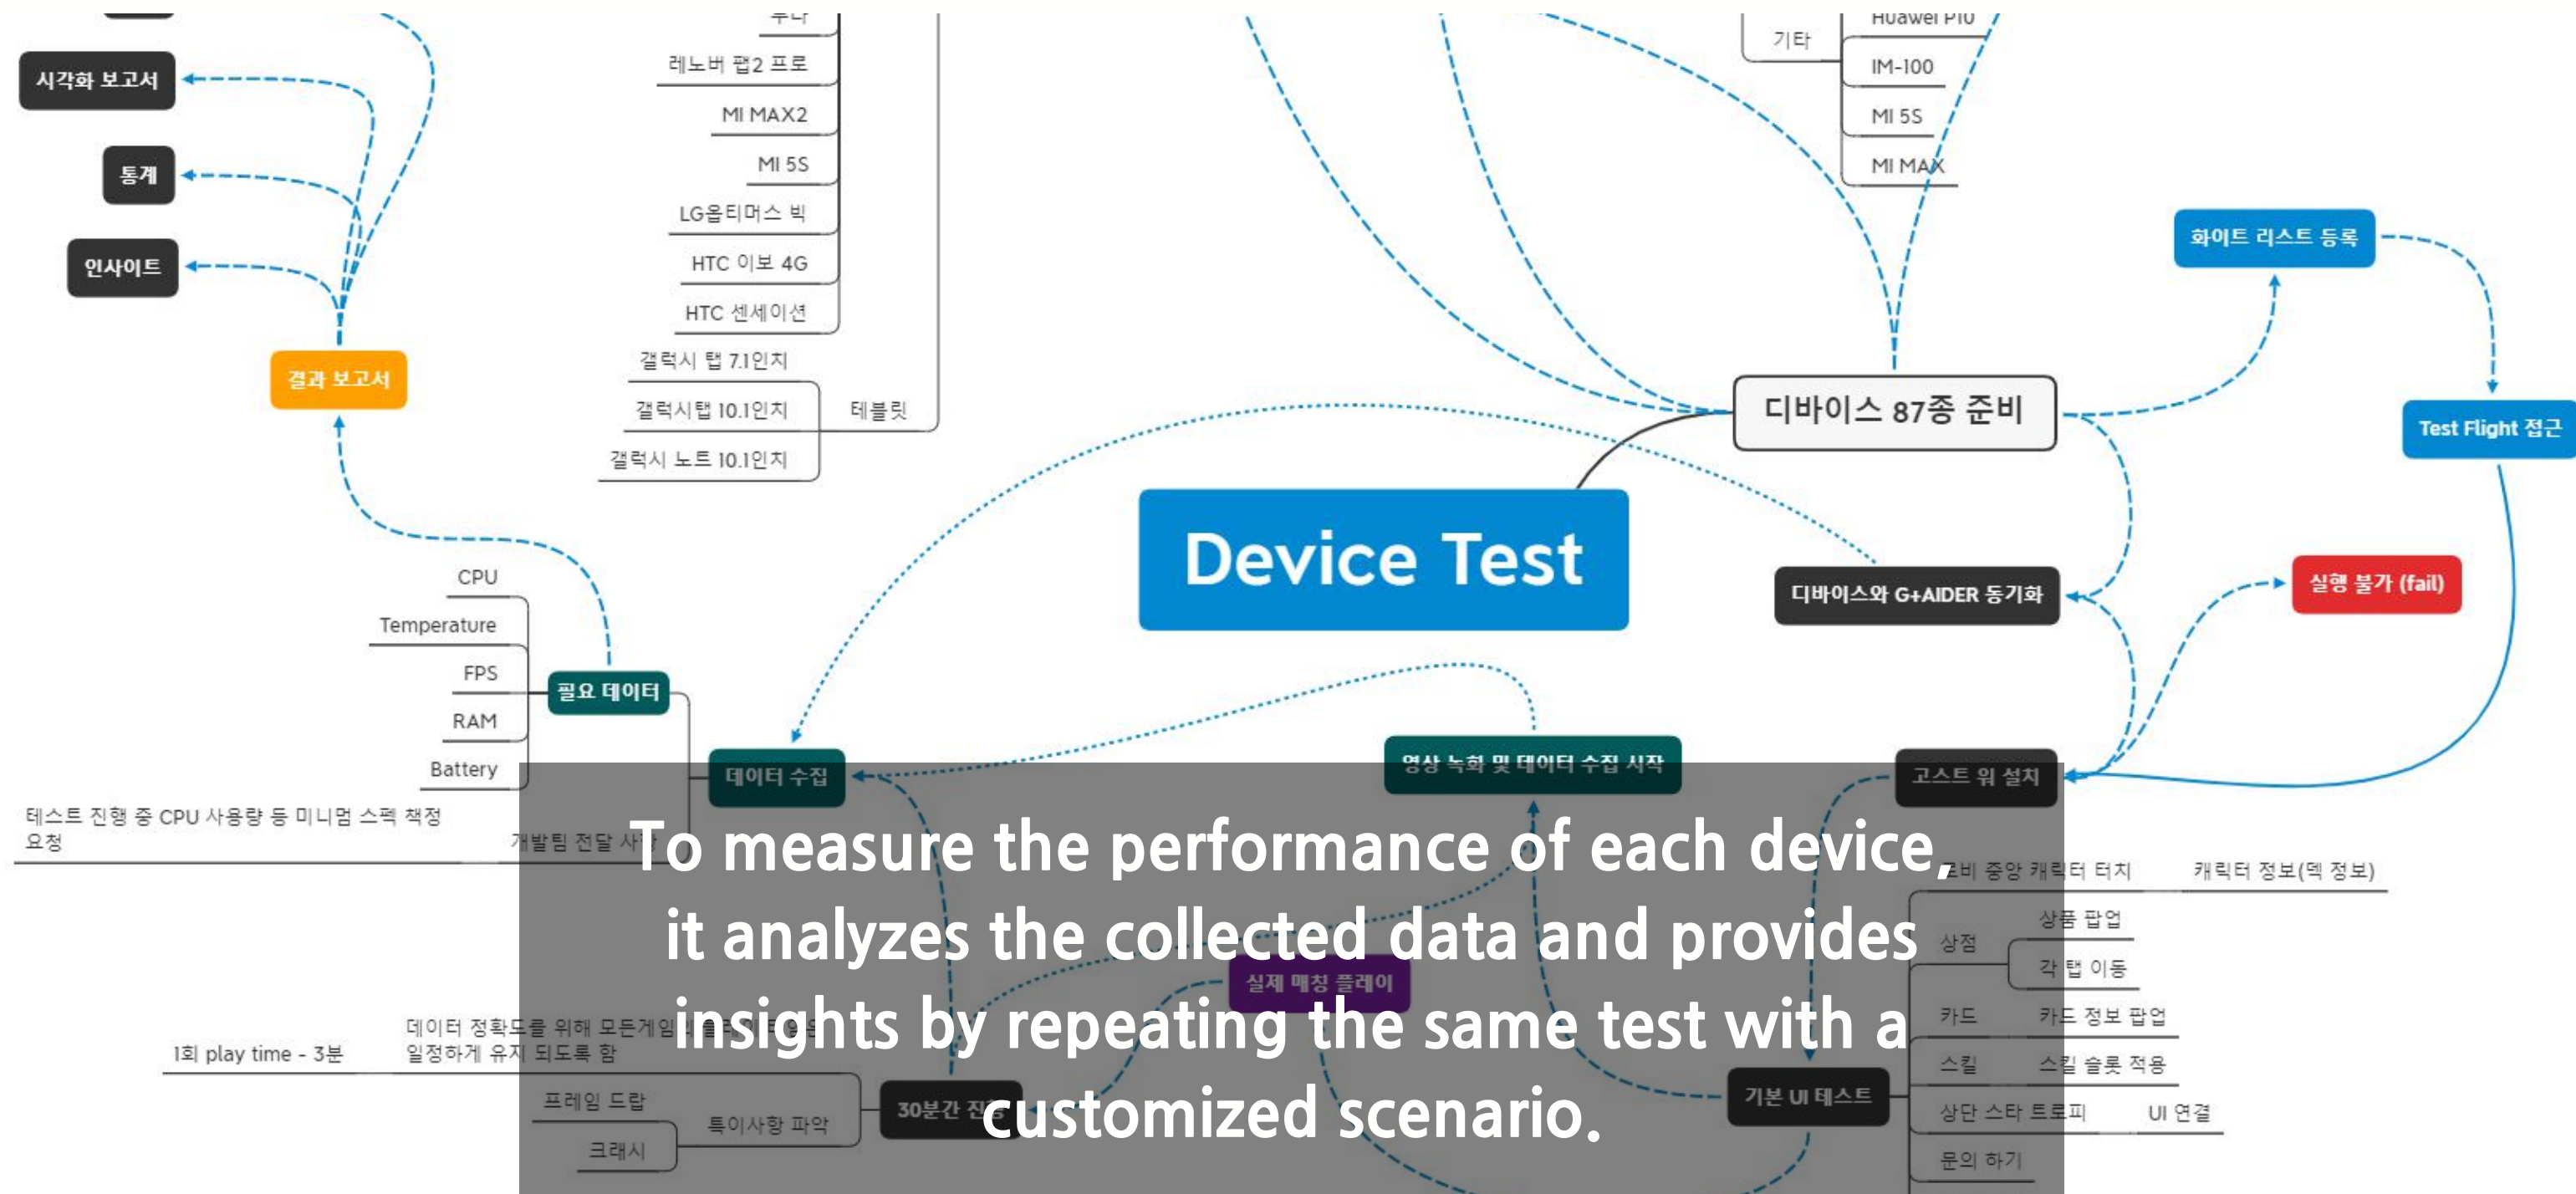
시각화 보고서

통계

인사이트

결과 보고서

레노버 팹2 프로

MI MAX2

MI 5S

LG옵티머스 빅

HTC 이보 4G

HTC 센세이션

갤럭시 탭 7.1인치

갤럭시탭 10.1인치

갤럭시 노트 10.1인치

테블릿

기타

Huawei P10

IM-100

MI 5S

MI MAX

화이트 리스트 등록

Test Flight 접근

디바이스 87종 준비

Device Test

디바이스와 G+AIDER 동기화

실행 불가 (fail)

CPU

Temperature

FPS

RAM

Battery

필요 데이터

데이터 수집

영상 녹화 및 데이터 수집 시작

고스트 워 설치

테스트 진행 중 CPU 사용량 등 미니멈 스펙 책정 요청

개발팀 전달 사항

캐릭터 정보(덱 정보)

상품 팝업

상점

각 탭 이동

실제 매칭 플레이

카드

카드 정보 팝업

1회 play time - 3분

데이터 정확도를 위해 모든게임 일정하게 유지 되도록 함

스킬

스킬 슬롯 적용

프레임 드랍

특이사항 파악

30분간 진행

기본 UI 테스트

상단 스타 트로피

UI 연결

크래시

문의 하기

To measure the performance of each device, it analyzes the collected data and provides insights by repeating the same test with a customized scenario.